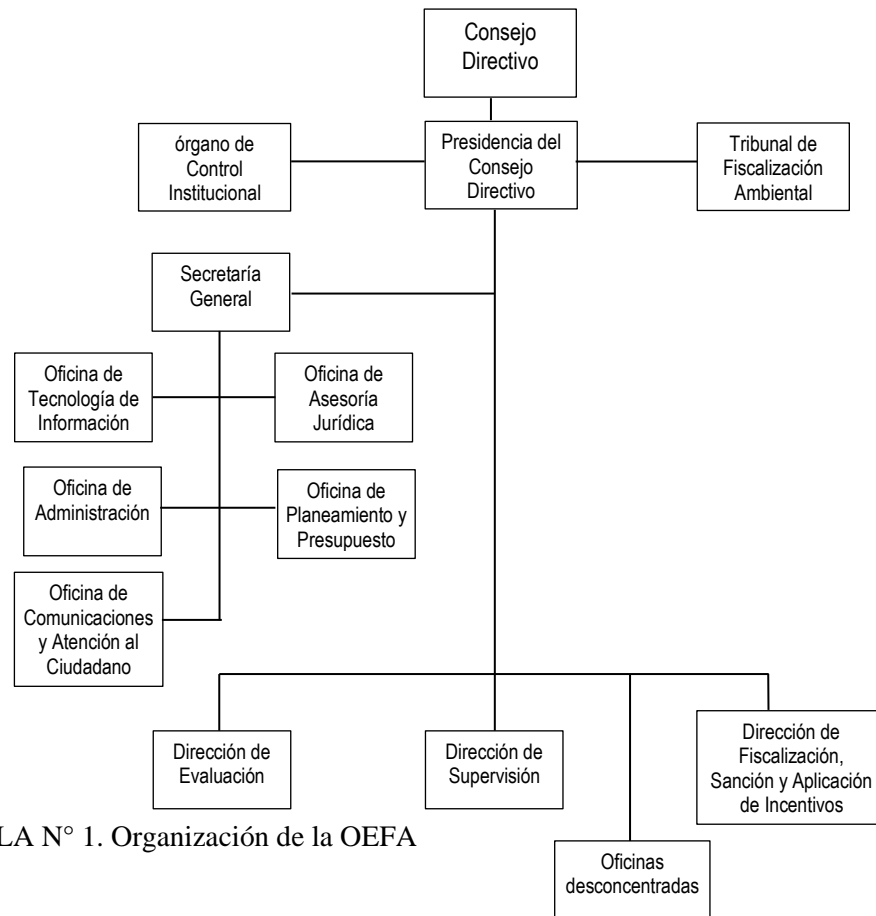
Consejo Directivo

órgano de Control Institucional

Presidencia del Consejo Directivo

Tribunal de Fiscalización Ambiental

Secretaría General

Oficina de Tecnología de Información

Oficina de Asesoría Jurídica

Oficina de Administración

Oficina de Planeamiento y Presupuesto

Oficina de Comunicaciones y Atención al Ciudadano

Dirección de Evaluación

Dirección de Supervisión

Dirección de Fiscalización, Sanción y Aplicación de Incentivos

Oficinas desconcentradas

LA N° 1. Organización de la OEFA